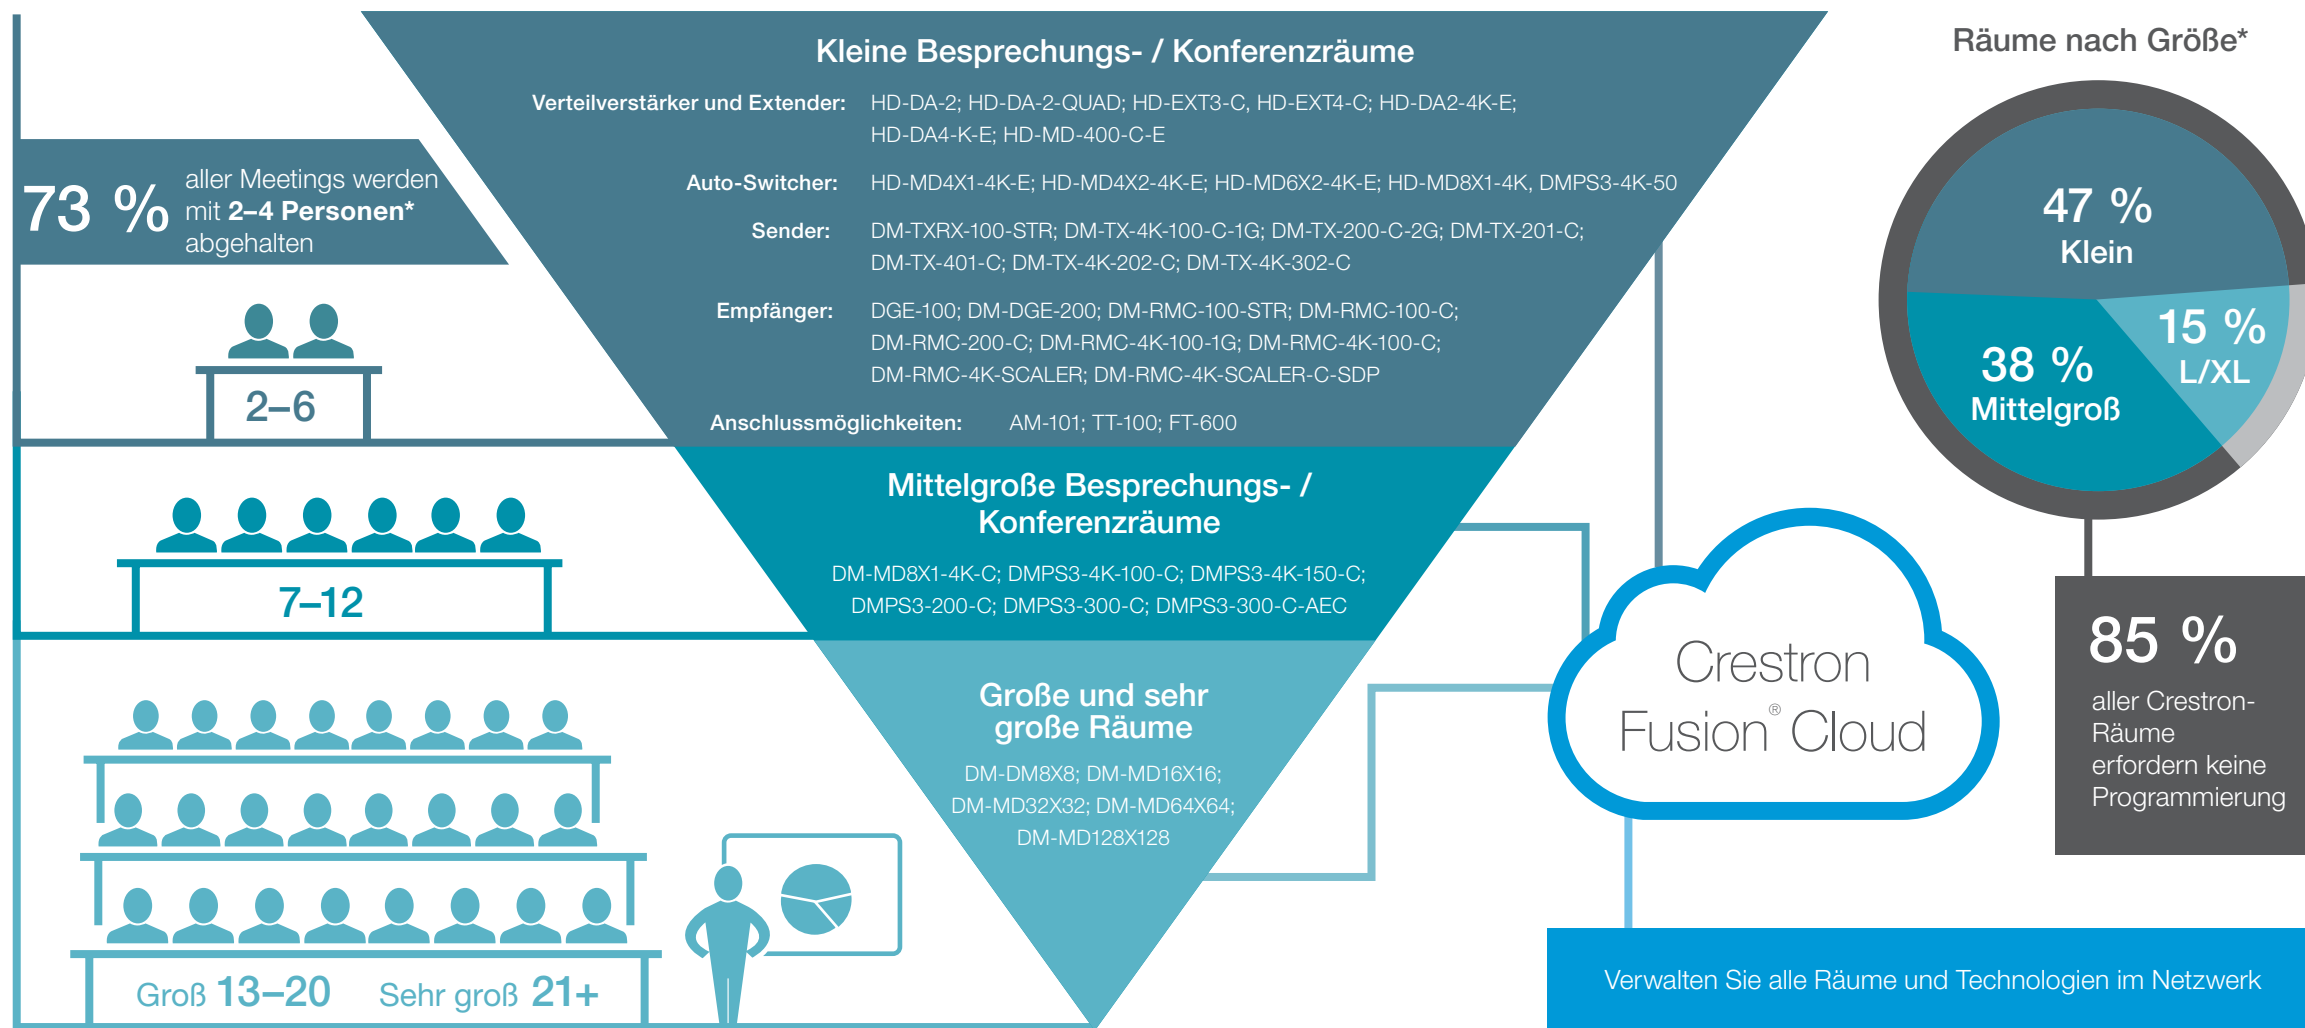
Kleine Besprechungs- / Konferenzräume

Verteilverstärker und Extender: HD-DA-2; HD-DA-2-QUAD; HD-EXT3-C, HD-EXT4-C; HD-DA2-4K-E; HD-DA4-K-E; HD-MD-400-C-E

Auto-Switcher: HD-MD4X1-4K-E; HD-MD4X2-4K-E; HD-MD6X2-4K-E; HD-MD8X1-4K, DMPS3-4K-50

Sender: DM-TXRX-100-STR; DM-TX-4K-100-C-1G; DM-TX-200-C-2G; DM-TX-201-C; DM-TX-401-C; DM-TX-4K-202-C; DM-TX-4K-302-C

Empfänger: DGE-100; DM-DGE-200; DM-RMC-100-STR; DM-RMC-100-C; DM-RMC-200-C; DM-RMC-4K-100-1G; DM-RMC-4K-100-C; DM-RMC-4K-SCALER; DM-RMC-4K-SCALER-C-SDP

Anschlussmöglichkeiten: AM-101; TT-100; FT-600

Mittelgroße Besprechungs- / Konferenzräume

DM-MD8X1-4K-C; DMPS3-4K-100-C; DMPS3-4K-150-C; DMPS3-200-C; DMPS3-300-C; DMPS3-300-C-AEC

Große und sehr große Räume

DM-DM8X8; DM-MD16X16; DM-MD32X32; DM-MD64X64; DM-MD128X128

73 % aller Meetings werden mit 2–4 Personen* abgehalten

2–6

7–12

Groß 13–20 Sehr groß 21+

Räume nach Größe*

47 % Klein

38 % Mittelgroß

15 % L/XL

Crestron Fusion® Cloud

85 % aller Crestron-Räume erfordern keine Programmierung

Verwalten Sie alle Räume und Technologien im Netzwerk